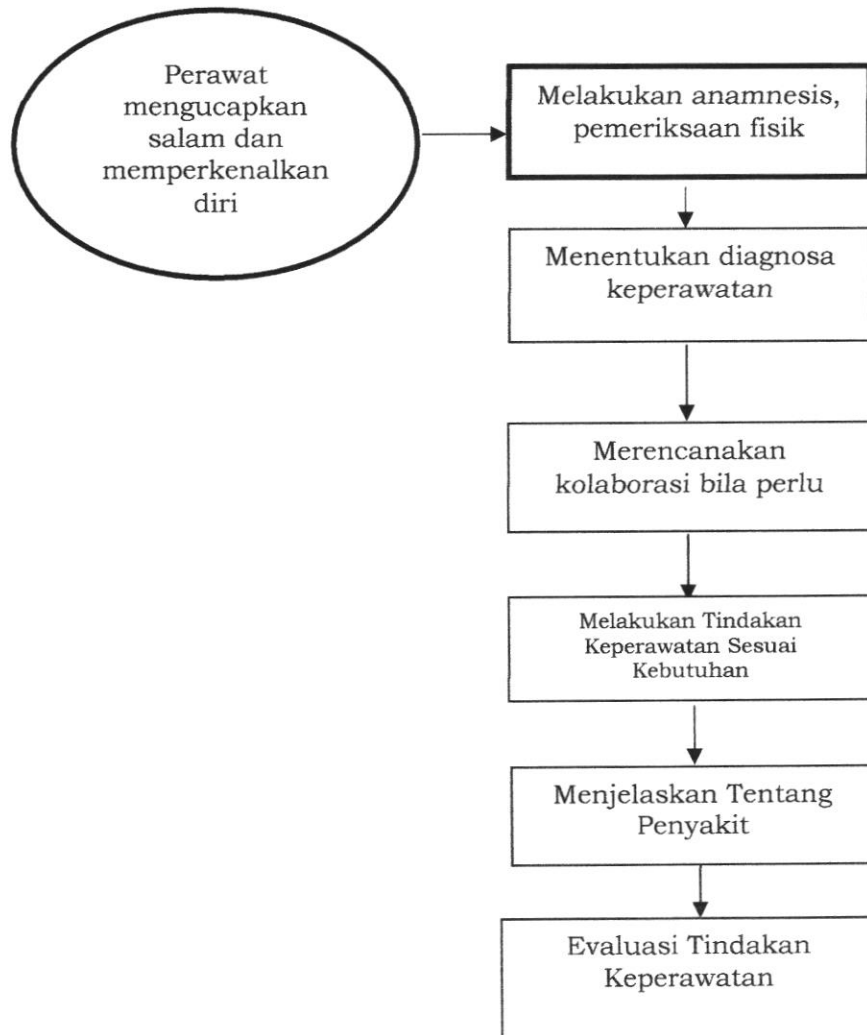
Perawat mengucapkan salam dan memperkenalkan diri

Melakukan anamnesis, pemeriksaan fisik

Menentukan diagnosa keperawatan

Merencanakan kolaborasi bila perlu

Melakukan Tindakan Keperawatan Sesuai Kebutuhan

Menjelaskan Tentang Penyakit

Evaluasi Tindakan Keperawatan